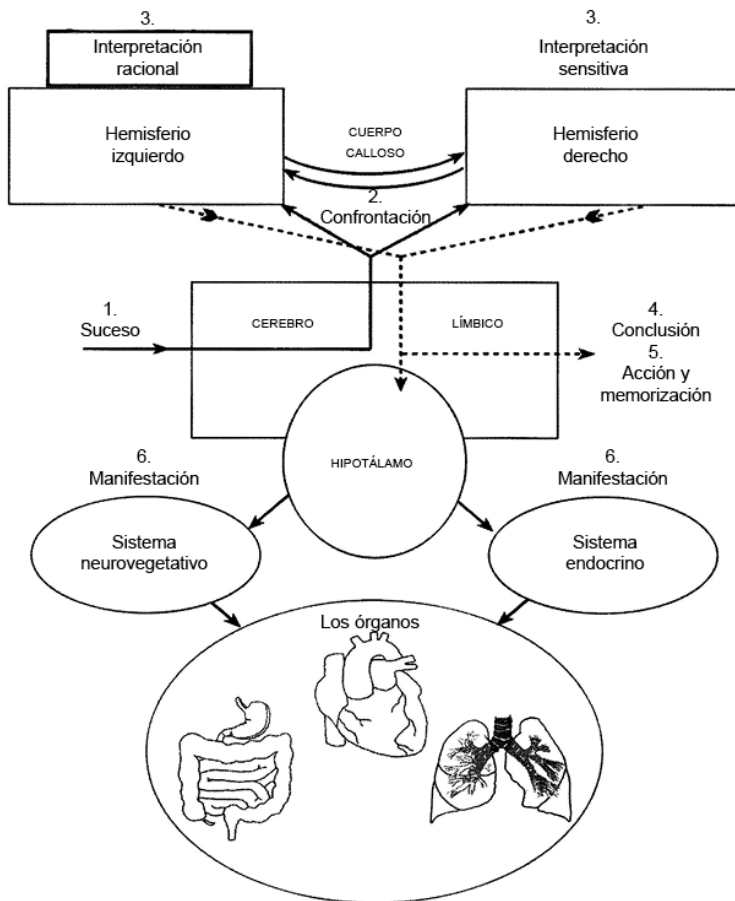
3.
Interpretación racional

3.
Interpretación sensitiva

Hemisferio izquierdo

CUERPO CALLOSO

Hemisferio derecho

2.
Confrontación

1.
Suceso

CEREBRO

LÍMBICO

4.
Conclusión
5.
Acción y memorización

6.
Manifestación

HIPOTÁLAMO

6.
Manifestación

Sistema neurovegetativo

Sistema endocrino

Los órganos